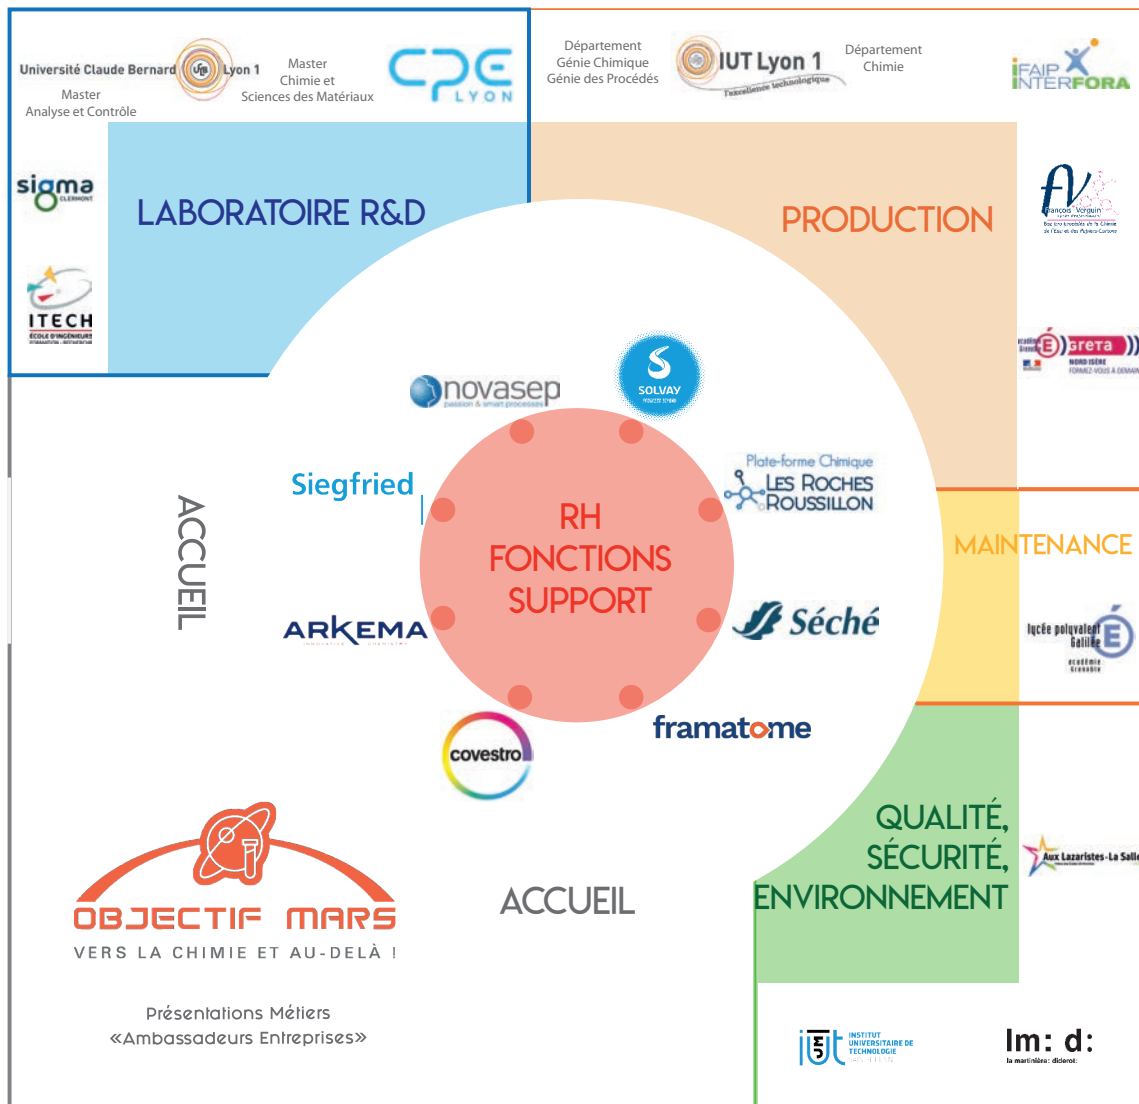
Université Claude Bernard Lyon 1
Master Analyse et Contrôle

Master Chimie et Sciences des Matériaux

CPE LYON

Département Génie Chimique Génie des Procédés

IUT Lyon 1
l'excellence technologique

Département Chimie

IFAIP INTERFORA

sigma CLERMONT

ITECH
ÉCOLE D'INGÉNIEURS

LABORATOIRE R&D

PRODUCTION

François Verguin

greta
NORD ISÈRE

novasep
passion & smart processes

SOLVAY

Siegfried

Plate-forme Chimique
LES ROCHES ROUSSILLON

RH
FONCTIONS
SUPPORT

ACCUEIL

MAINTENANCE

ARKEMA

Séché

lycée polyvalent Galilée

framatome

covestro

QUALITÉ,
SÉCURITÉ,
ENVIRONNEMENT

Aux Lazaristes-La Salle

OBJECTIF MARS
VERS LA CHIMIE ET AU-DELÀ !

ACCUEIL

Présentations Métiers
«Ambassadeurs Entreprises»

INSTITUT UNIVERSITAIRE DE TECHNOLOGIE

lm: d:
la martinière: diderot